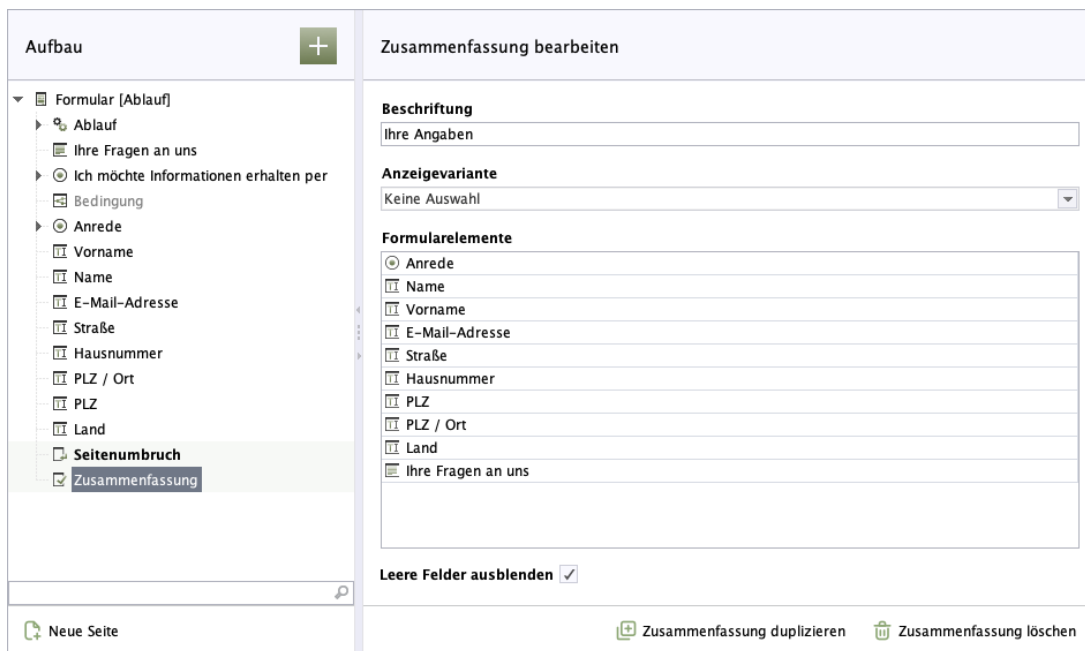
Aufbau

+

Formular [Ablauf]
Ablauf
Ihre Fragen an uns
Ich möchte Informationen erhalten per
Bedingung
Anrede
Vorname
Name
E-Mail-Adresse
Straße
Hausnummer
PLZ / Ort
PLZ
Land
Seitenumbruch
Zusammenfassung

Neue Seite

Zusammenfassung bearbeiten

Beschriftung
Ihre Angaben

Anzeigevariante
Keine Auswahl

Formularelemente
Anrede
Name
Vorname
E-Mail-Adresse
Straße
Hausnummer
PLZ
PLZ / Ort
Land
Ihre Fragen an uns

Leere Felder ausblenden ✓

Zusammenfassung duplizieren
Zusammenfassung löschen